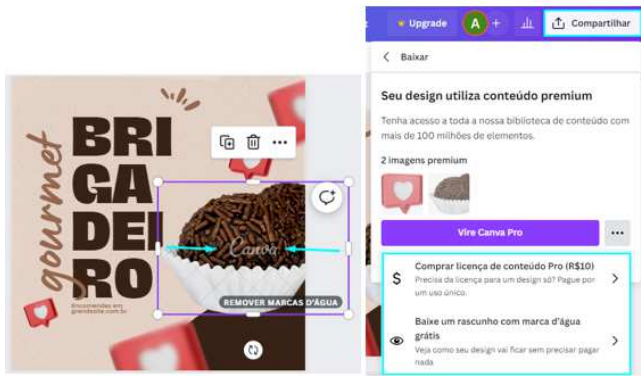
gourmet
BRI
GA
DEI
RO

@nozhemdes em grandesite.com.br

Canva

REMOVER MARCAS D'ÁGUA

Upgrade
A
Compartilhar

Baixar

Seu design utiliza conteúdo premium

Tenha acesso a toda a nossa biblioteca de conteúdo com mais de 100 milhões de elementos.

2 imagens premium

Vire Canva Pro

Comprar licença de conteúdo Pro (R$10)
Precisa da licença para um design só? Pague por um uso único.

Baixe um rascunho com marca d'água grátis
Veja como seu design vai ficar sem precisar pagar nada